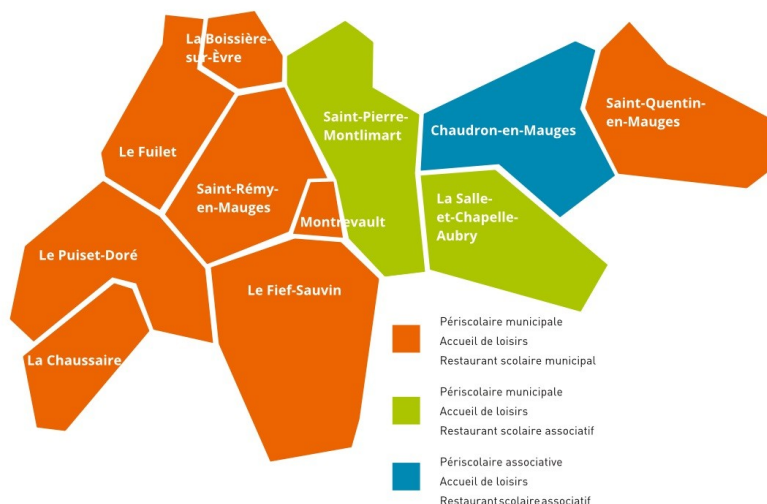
La Boissière-sur-Èvre

Le Fuilet

Saint-Rémy-en-Mauges

Montrevault

Saint-Pierre-Montlimart

Chaudron-en-Mauges

Saint-Quentin-en-Mauges

La Salle-et-Chapelle-Aubry

Le Puiset-Doré

Le Fief-Sauvin

La Chaussaire

Périscolaire municipale
Accueil de loisirs
Restaurant scolaire municipal

Périscolaire municipale
Accueil de loisirs
Restaurant scolaire associatif

Périscolaire associative
Accueil de loisirs
Restaurant scolaire associatif